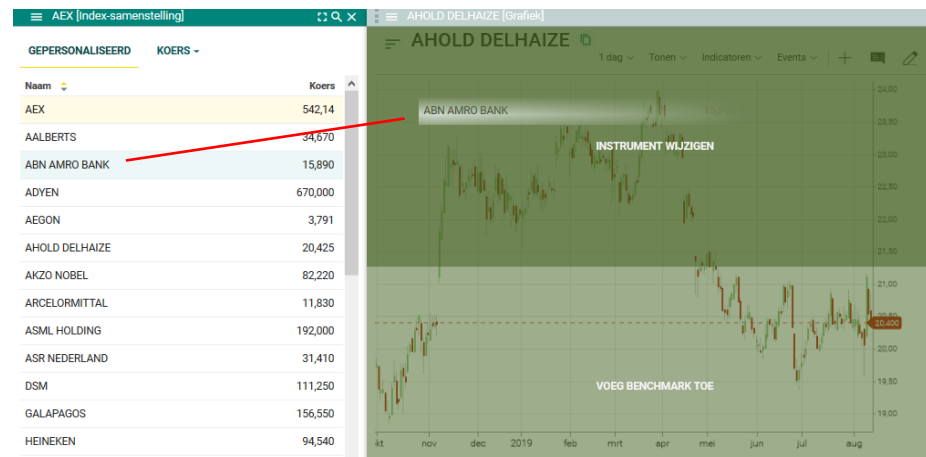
AEX [Index-samenstelling]

GEPERSONALISEERD KOERS

| Naam | Koers |
|---|---|
| AEX | 542,14 |
| AALBERTS | 34,670 |
| ABN AMRO BANK | 15,890 |
| ADYEN | 670,000 |
| AEGON | 3,791 |
| AHOLD DELHAIZE | 20,425 |
| AKZO NOBEL | 82,220 |
| ARCELORMITTAL | 11,830 |
| ASML HOLDING | 192,000 |
| ASR NEDERLAND | 31,410 |
| DSM | 111,250 |
| GALAPAGOS | 156,550 |
| HEINEKEN | 94,540 |

AHOLD DELHAIZE [Grafiek]

AHOLD DELHAIZE

1 dag Tonen Indicatoren Events

ABN AMRO BANK

INSTRUMENT WIJZIGEN

VOEG BENCHMARK TOE

24,00
23,50
23,00
22,50
22,00
21,50
21,00
20,50
20,400
20,00
19,50
19,00

okt nov dec 2019 feb mrt apr mei jun jul aug